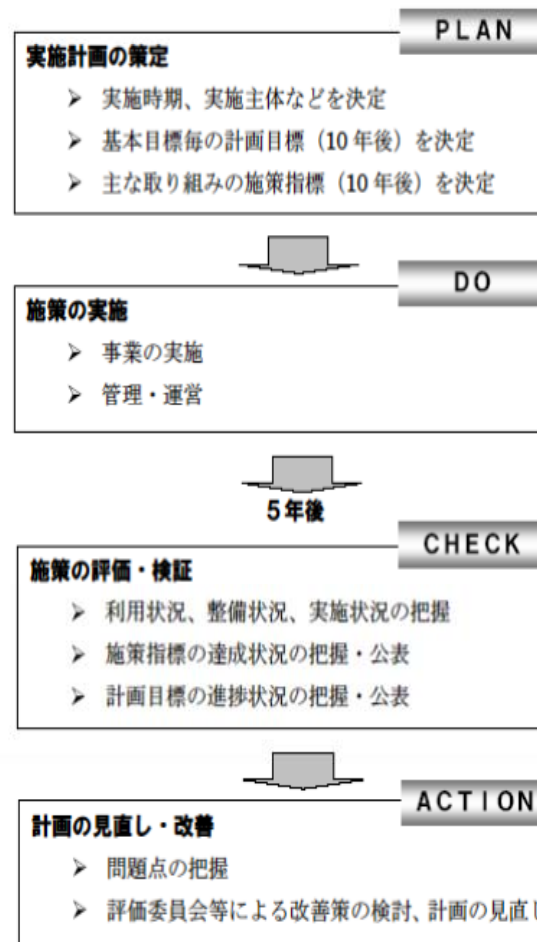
PLAN

実施計画の策定

➢ 実施時期、実施主体などを決定

➢ 基本目標毎の計画目標（10 年後）を決定

➢ 主な取り組みの施策指標（10 年後）を決定

DO

施策の実施

➢ 事業の実施

➢ 管理・運営

5年後

CHECK

施策の評価・検証

➢ 利用状況、整備状況、実施状況の把握

➢ 施策指標の達成状況の把握・公表

➢ 計画目標の進捗状況の把握・公表

ACTION

計画の見直し・改善

➢ 問題点の把握

➢ 評価委員会等による改善策の検討、計画の見直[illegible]